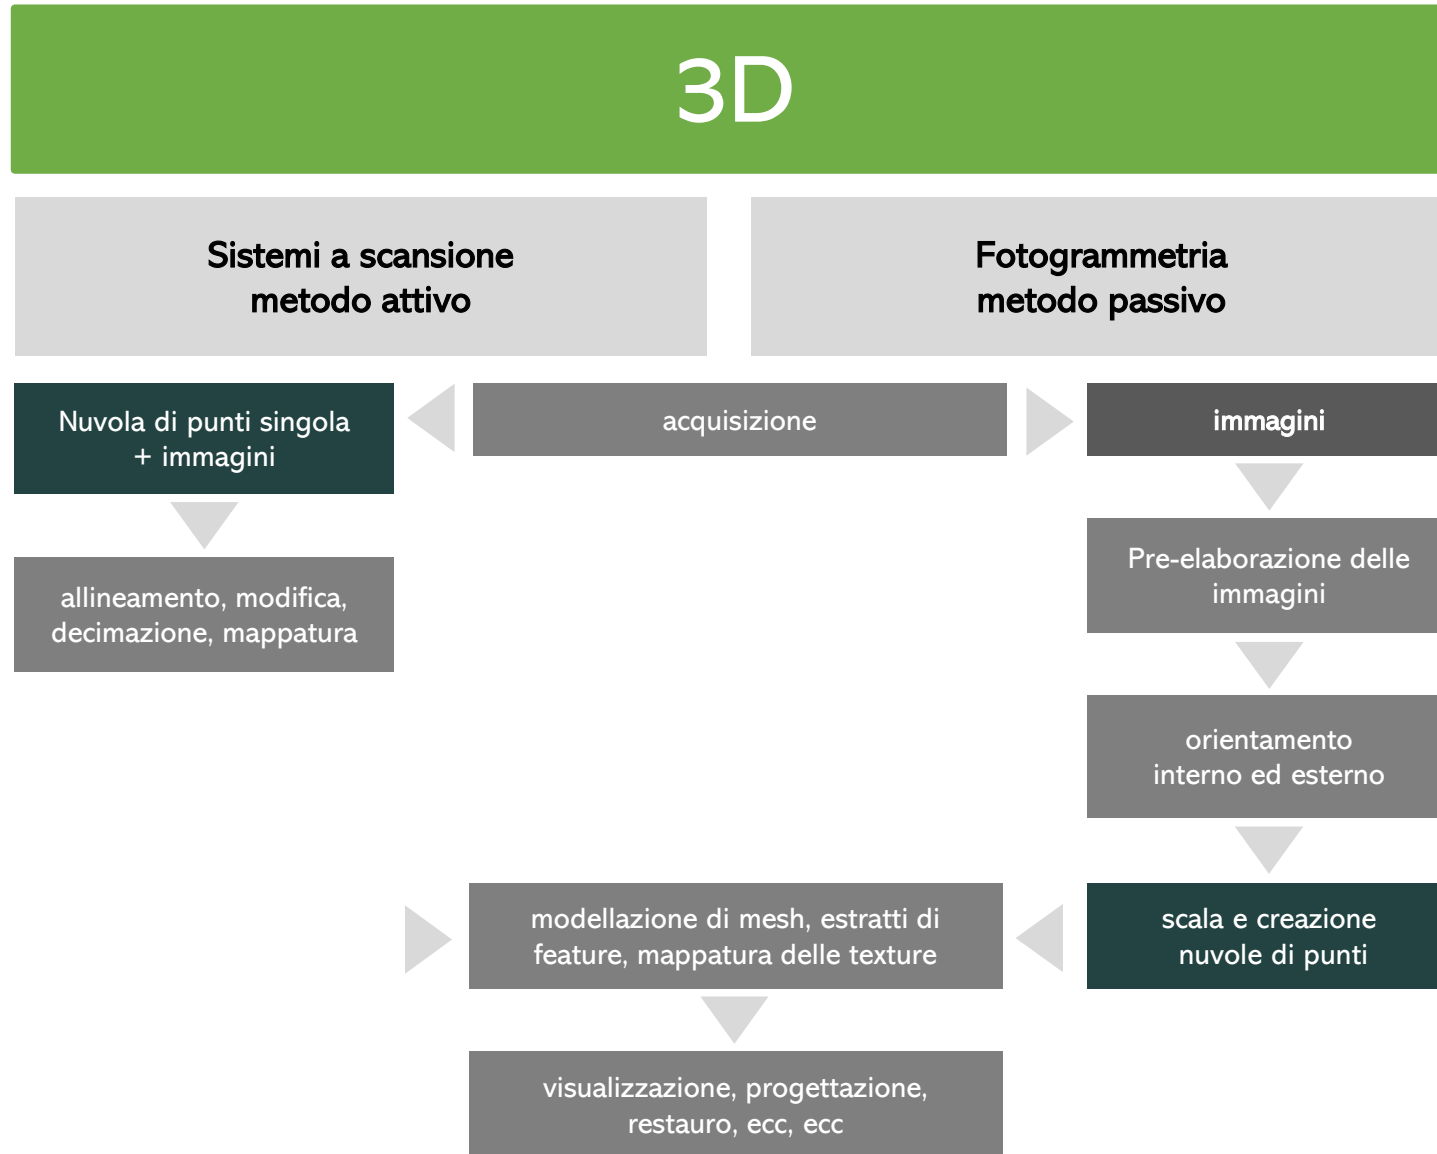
3D

Sistemi a scansione
metodo attivo

Fotogrammetria
metodo passivo

Nuvola di punti singola
+ immagini

acquisizione

immagini

allineamento, modifica, decimazione, mappatura

Pre-elaborazione delle immagini

orientamento
interno ed esterno

modellazione di mesh, estratti di feature, mappatura delle texture

scala e creazione nuvole di punti

visualizzazione, progettazione, restauro, ecc, ecc